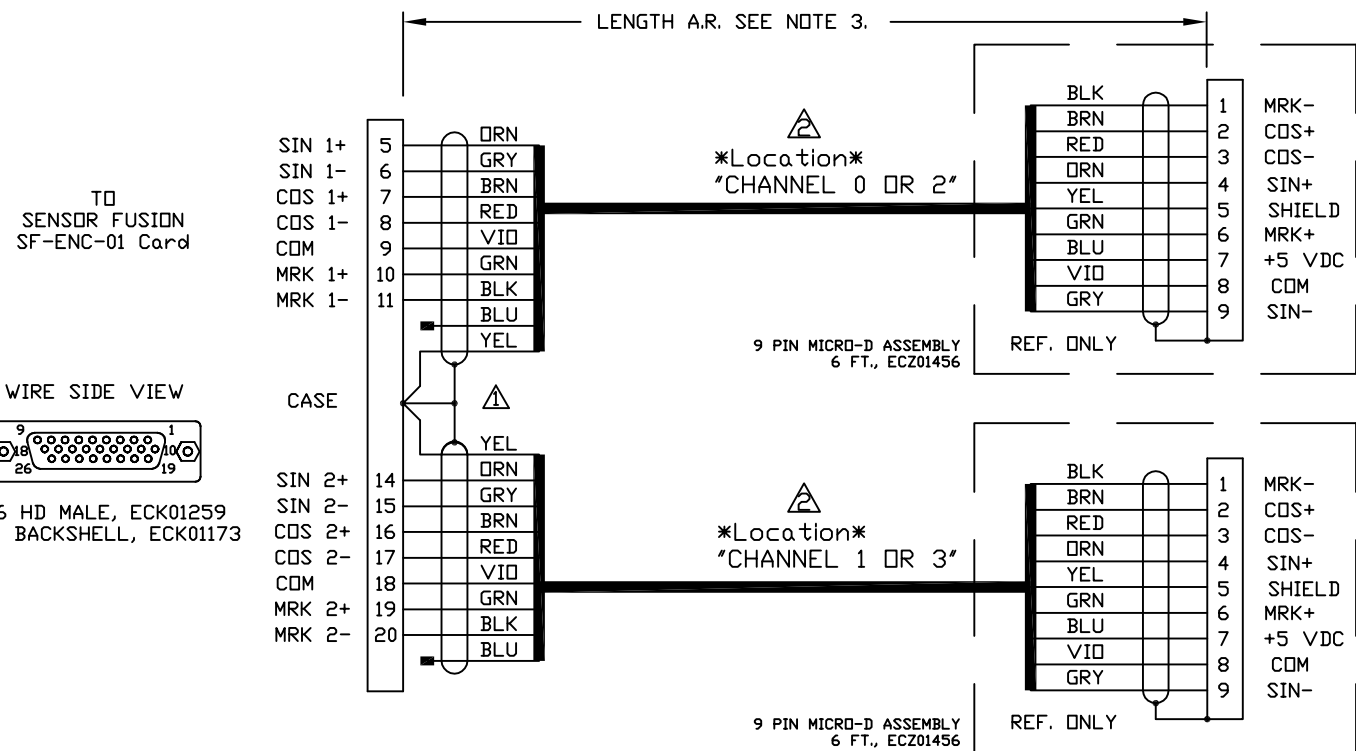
LENGTH A.R. SEE NOTE 3.

TO SENSOR FUSION SF-ENC-01 Card

SIN 1+ 5
SIN 1- 6
COS 1+ 7
COS 1- 8
COM 9
MRK 1+ 10
MRK 1- 11

ORN
GRY
BRN
RED
VIO
GRN
BLK
BLU
YEL

2
*Location*
"CHANNEL 0 OR 2"

BLK 1 MRK-
BRN 2 COS+
RED 3 COS-
ORN 4 SIN+
YEL 5 SHIELD
GRN 6 MRK+
BLU 7 +5 VDC
VIO 8 COM
GRY 9 SIN-

9 PIN MICRO-D ASSEMBLY
6 FT., ECZ01456

REF. ONLY

WIRE SIDE VIEW

9 1
18 10
26 19

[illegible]6 HD MALE, ECK01259
BACKSHELL, ECK01173

CASE

1

YEL
ORN
GRY
BRN
RED
VIO
GRN
BLK
BLU

SIN 2+ 14
SIN 2- 15
COS 2+ 16
COS 2- 17
COM 18
MRK 2+ 19
MRK 2- 20

2
*Location*
"CHANNEL 1 OR 3"

BLK 1 MRK-
BRN 2 COS+
RED 3 COS-
ORN 4 SIN+
YEL 5 SHIELD
GRN 6 MRK+
BLU 7 +5 VDC
VIO 8 COM
GRY 9 SIN-

9 PIN MICRO-D ASSEMBLY
6 FT., ECZ01456

REF. ONLY